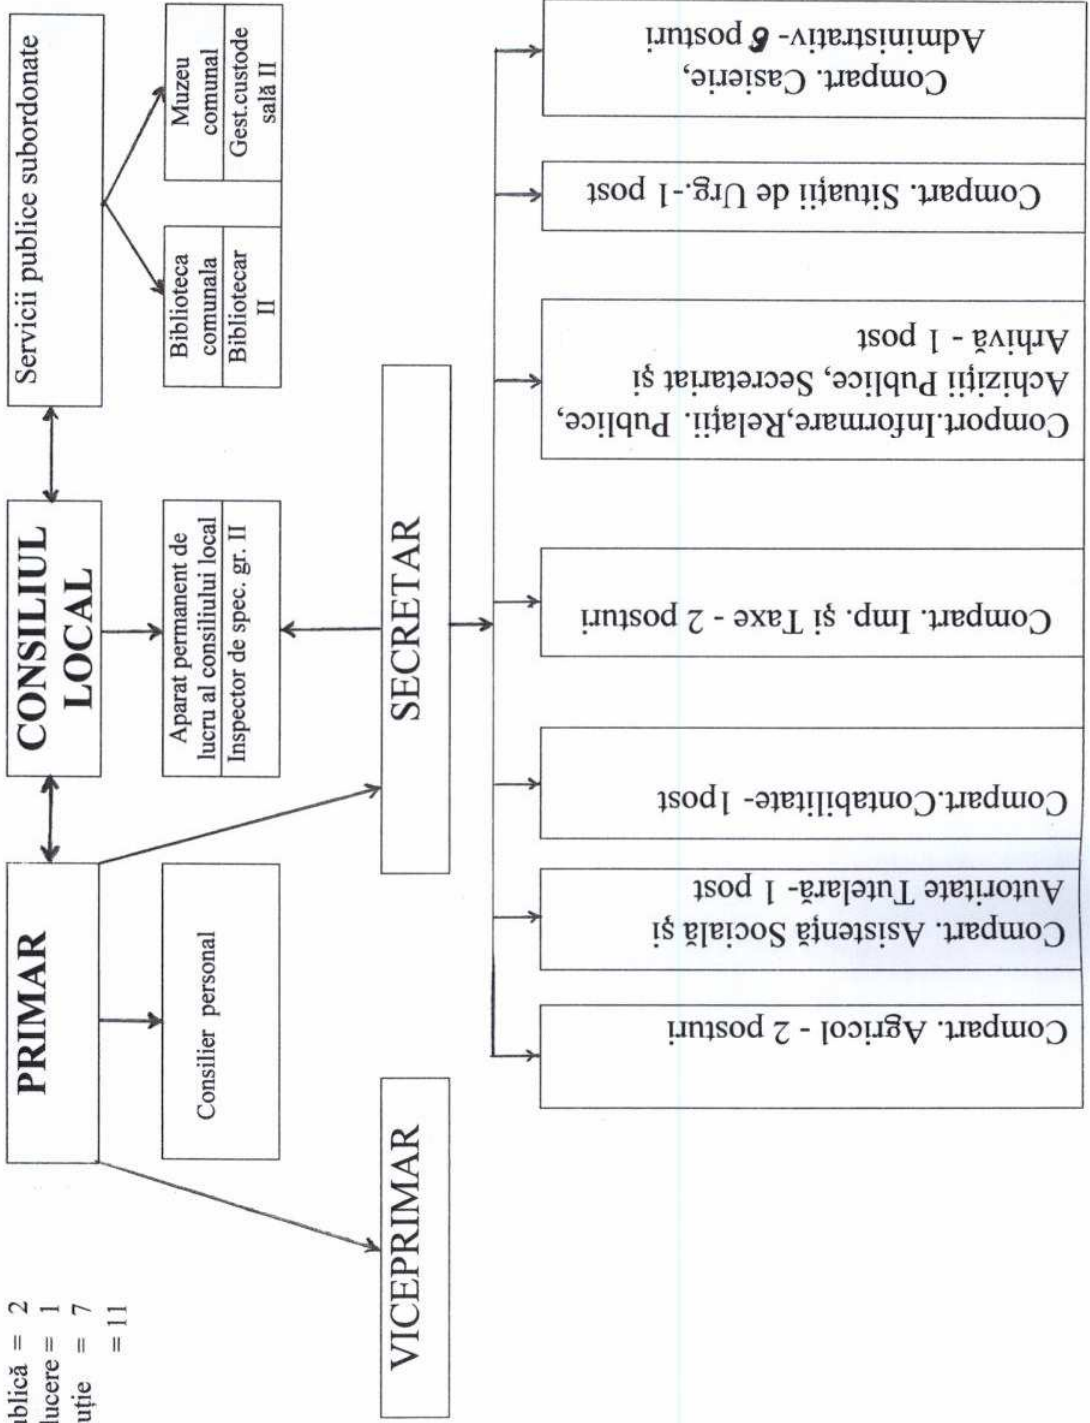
ublică = 2
lucere = 1
uție = 7
= 11

PRIMAR

CONSILIUL LOCAL

Servicii publice subordonate

Biblioteca comunala

Bibliotecar II

Muzeu comunal

Gest.custode sală II

Consilier personal

Aparat permanent de lucru al consiliului local

Inspector de spec. gr. II

VICEPRIMAR

SECRETAR

Compart. Agricol - 2 posturi

Compart. Asistenţă Socială şi Autoritate Tutelară- 1 post

Compart.Contabilitate- 1post

Compart. Imp. şi Taxe - 2 posturi

Comport.Informare,Relaţii. Publice, Achiziţii Publice, Secretariat şi Arhivă - 1 post

Compart. Situaţii de Urg.-1 post

Compart. Casierie, Administrativ- 6 posturi